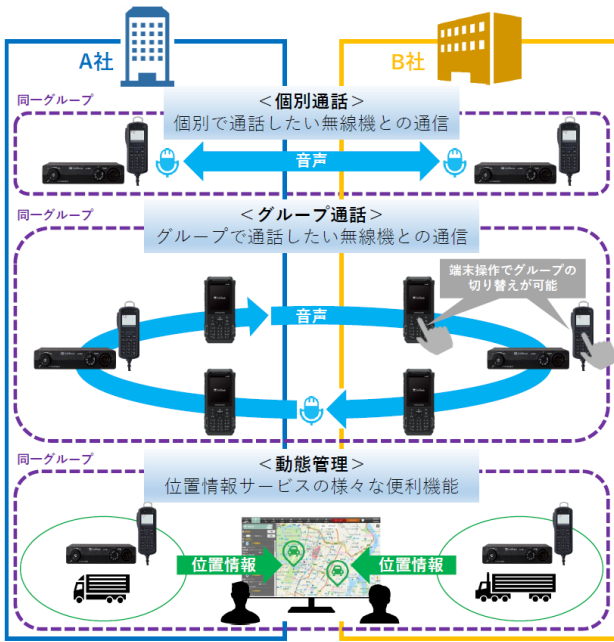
A社

B社

同一グループ

＜個別通話＞
個別で通話したい無線機との通信

音声

同一グループ

＜グループ通話＞
グループで通話したい無線機との通信

端末操作でグループの切り替えが可能

音声

同一グループ

＜動態管理＞
位置情報サービスの様々な便利機能

位置情報

位置情報